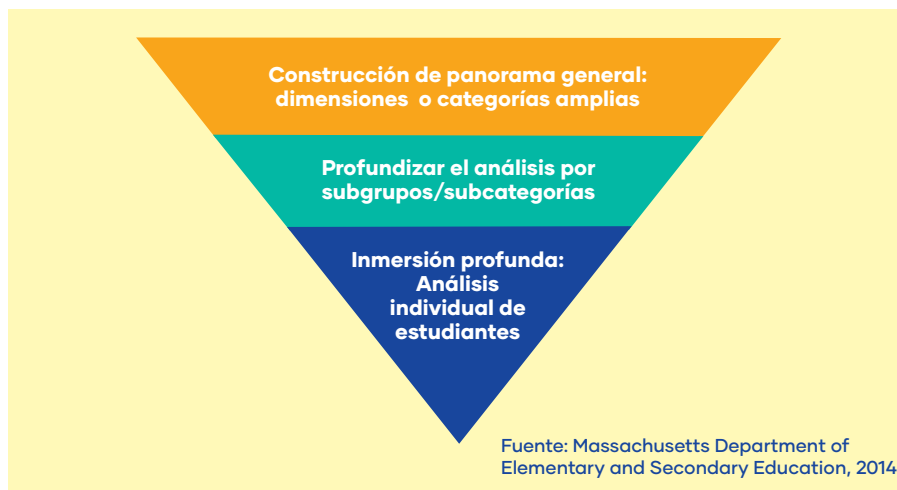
Construcción de panorama general: dimensiones o categorías amplias

Profundizar el análisis por subgrupos/subcategorías

Inmersión profunda: Análisis individual de estudiantes

Fuente: Massachusetts Department of Elementary and Secondary Education, 2014